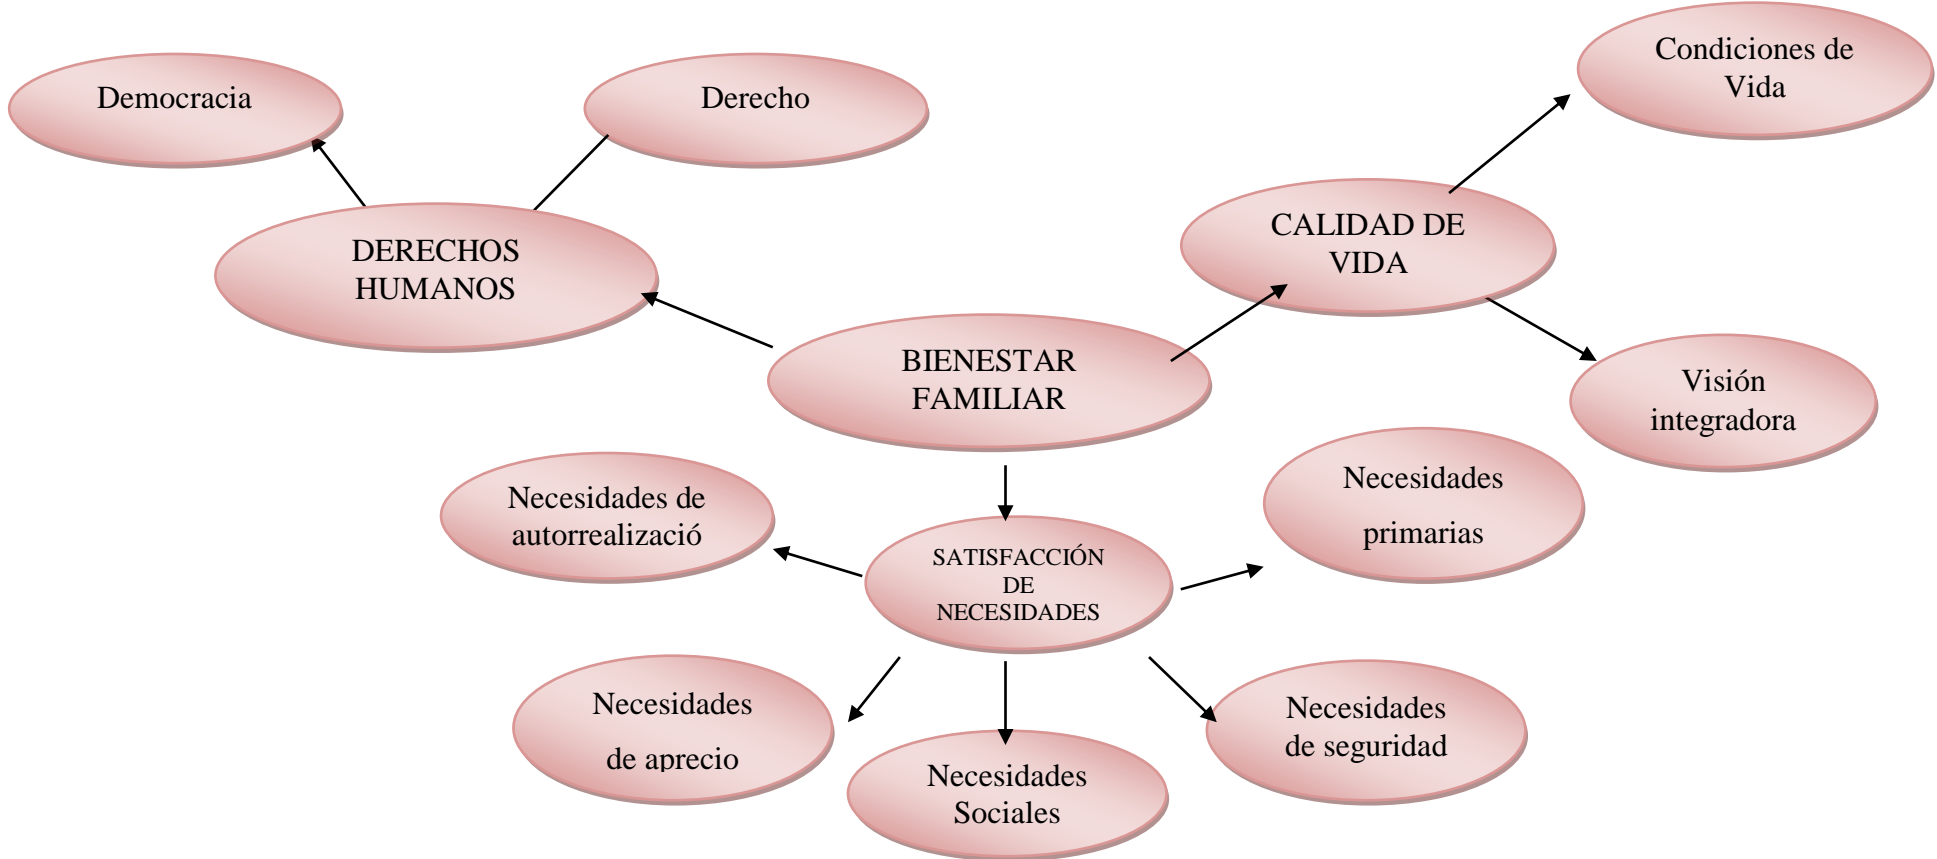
Democracia

Derecho

Condiciones de Vida

DERECHOS HUMANOS

CALIDAD DE VIDA

BIENESTAR FAMILIAR

Visión integradora

Necesidades de autorrealizació

SATISFACCIÓN DE NECESIDADES

Necesidades primarias

Necesidades de aprecio

Necesidades Sociales

Necesidades de seguridad